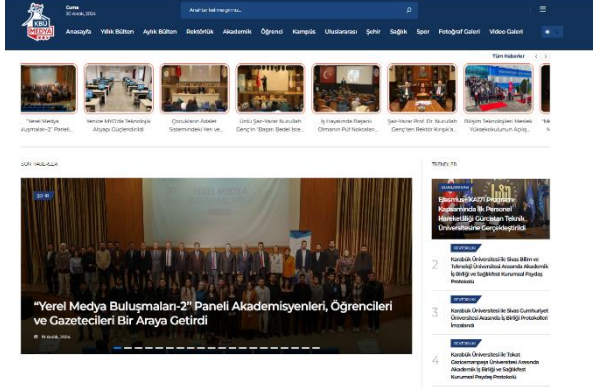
KBÜ MEDYA

Cuma
20 Aralık 2024

Aradığınız kelimeyi giriniz...

Anasayfa Yıllık Bülten Aylık Bülten Rektörlük Akademik Öğrenci Kampüs Uluslararası Şehir Sağlık Spor Fotoğraf Galeri Video Galeri

Tüm Haberler

"Yerel Medya Buluşmaları-2" Paneli...

Yenice MYO'da Teknolojik Altyapı Güçlendirildi

Çocukların Adalet Sistemindeki Yeri ve...

Ünlü Şair-Yazar Nurullah Genç'in "Başarı Bedel İste...

İş Hayatında Başarılı Olmanın Püf Noktaları...

Şair-Yazar Prof. Dr. Nurullah Genç'ten Rektör Kırışık'a...

Bilişim Teknolojileri Meslek Yüksekokulunun Açılış...

SON HABERLER

TRENDLER

ŞEHİR

"Yerel Medya Buluşmaları-2" Paneli Akademisyenleri, Öğrencileri ve Gazetecileri Bir Araya Getirdi

19 Aralık 2024

ULUSLARARASI

Erasmus+ KA171 Programı Kapsamında İlk Personel Hareketliliği Gürcistan Teknik Üniversitesine Gerçekleştirildi

2
AKADEMİK
Karabük Üniversitesi ile Sivas Bilim ve Teknoloji Üniversitesi Arasında Akademik İş Birliği ve Sağlıklı Kurumsal Paydaş Protokolü

3
AKADEMİK
Karabük Üniversitesi ile Sivas Cumhuriyet Üniversitesi Arasında İş Birliği Protokolleri İmzalandı

4
AKADEMİK
Karabük Üniversitesi ile Tokat Gaziosmanpaşa Üniversitesi Arasında İş Birliği ve Sağlıklı Kurumsal Paydaş Protokolü